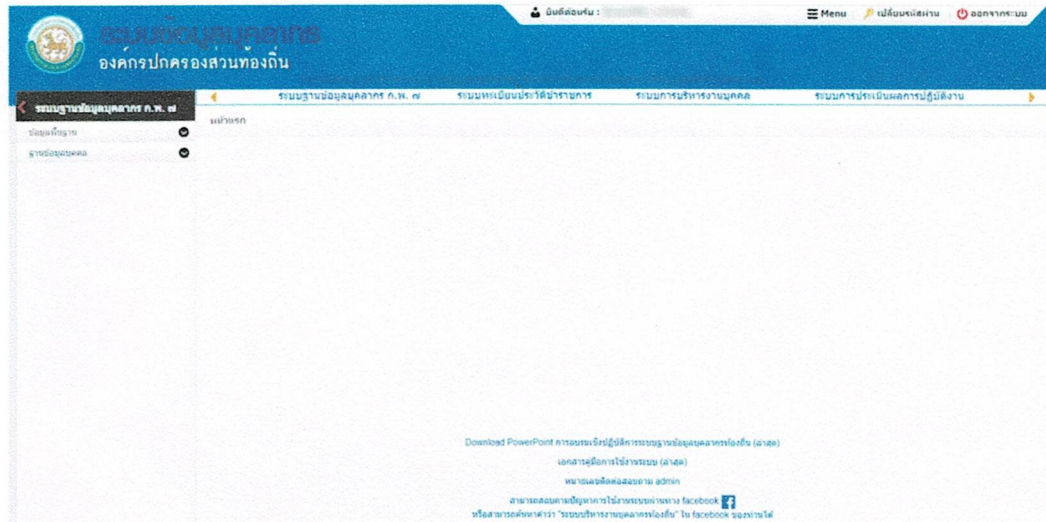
ยินดีต้อนรับ : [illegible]
Menu
เปลี่ยนรหัสผ่าน
ออกจากระบบ

ระบบข้อมูลบุคลากร
องค์กรปกครองส่วนท้องถิ่น

ระบบฐานข้อมูลบุคลากร ก.พ. ๗
ระบบทะเบียนประวัติข้าราชการ
ระบบการบริหารงานบุคคล
ระบบการประเมินผลการปฏิบัติงาน

ระบบฐานข้อมูลบุคลากร ก.พ. ๗
ข้อมูลพื้นฐาน
ฐานข้อมูลบุคคล

หน้าแรก

Download PowerPoint การอบรมเชิงปฏิบัติการระบบฐานข้อมูลบุคลากรท้องถิ่น (ล่าสุด)
เอกสารคู่มือการใช้งานระบบ (ล่าสุด)
หมายเลขติดต่อสอบถาม admin
สามารถสอบถามปัญหาการใช้งานระบบผ่านทาง facebook
หรือสามารถค้นหาคำว่า "ระบบบริหารงานบุคลากรท้องถิ่น" ใน facebook ของท่านได้